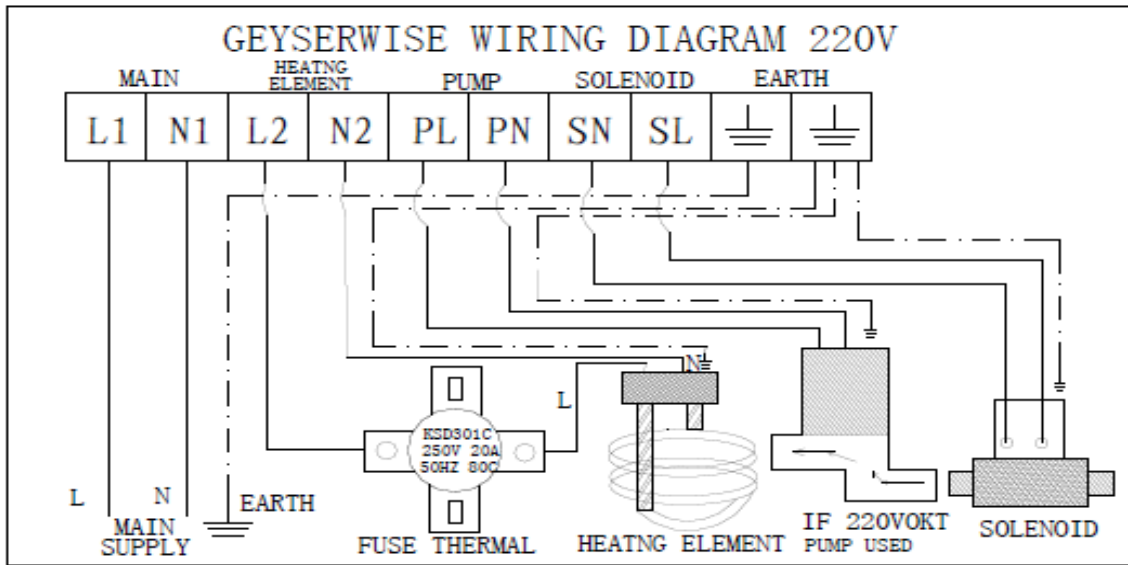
GEYSERWISE WIRING DIAGRAM 220V

MAIN
HEATNG ELEMENT
PUMP
SOLENOID
EARTH

| L1 | N1 | L2 | N2 | PL | PN | SN | SL | ⏚ | ⏚ |
|---|---|---|---|---|---|---|---|---|---|

N
L

KSD301C
250V 20A
50HZ 80C

L
N
MAIN SUPPLY
EARTH
FUSE THERMAL
HEATNG ELEMENT
IF 220VOKT
PUMP USED
SOLENOID